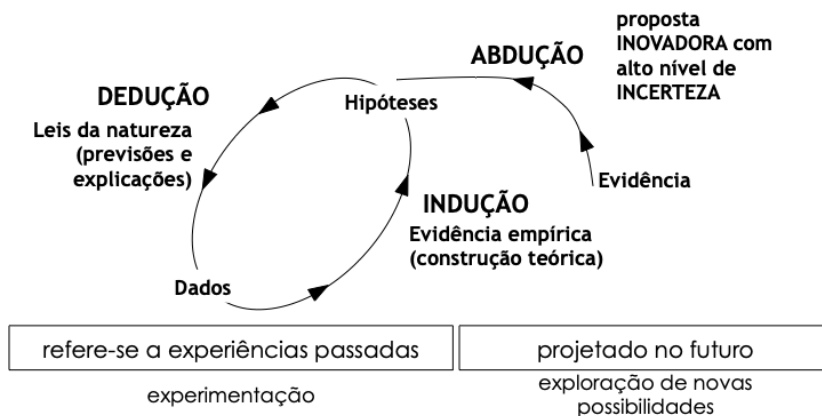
proposta INOVADORA com alto nível de INCERTEZA

ABDUÇÃO

DEDUÇÃO

Leis da natureza (previsões e explicações)

Hipóteses

Evidência

INDUÇÃO

Evidência empírica (construção teórica)

Dados

refere-se a experiências passadas

projetado no futuro

experimentação

exploração de novas possibilidades